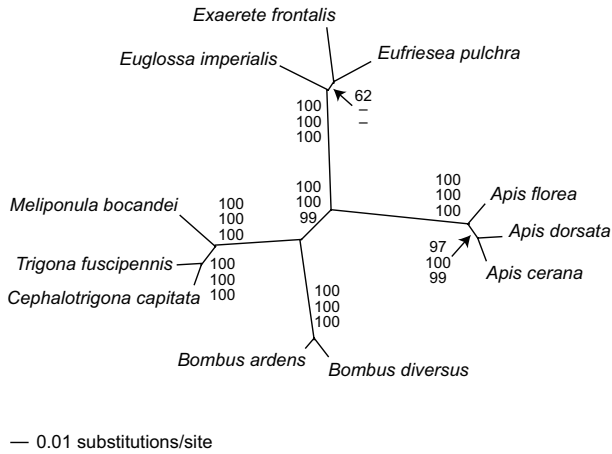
Exaerete frontalis

Euglossa imperialis

Eufriesea pulchra

62
–
–

100
100
100

100
100
99

100
100
100

Apis florea

Apis dorsata

97
100
99

Apis cerana

Meliponula bocandei

100
100
100

Trigona fuscipennis

100
100
100

Cephalotrigona capitata

100
100
100

Bombus ardens

Bombus diversus

— 0.01 substitutions/site